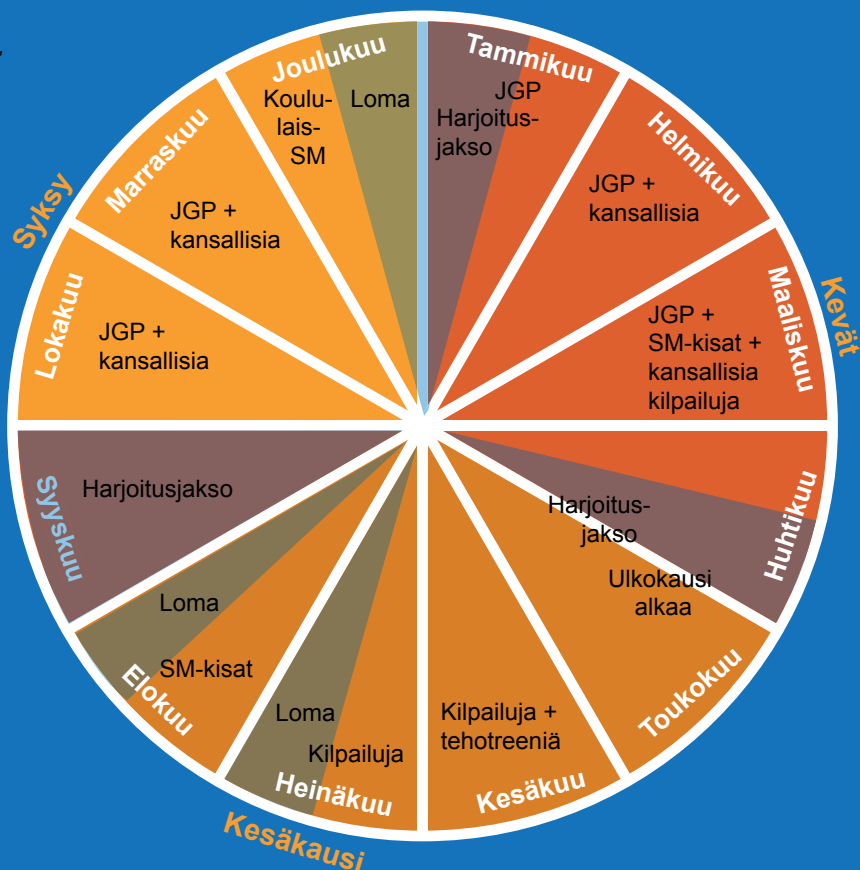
Tammikuu
JGP
Harjoitusjakso

Helmikuu
JGP +
kansallisia

Kevät

Maaliskuu
JGP +
SM-kisat +
kansallisia
kilpailuja

Huhtikuu
Harjoitusjakso
Ulkokausi
alkaa

Toukokuu

Kesäkuu
Kilpailuja +
tehotreeniä

Heinäkuu
Loma
Kilpailuja

Kesäkausi

Elokuu
Loma
SM-kisat

Syyskuu
Harjoitusjakso

Lokakuu
JGP +
kansallisia

Syksy

Marraskuu
JGP +
kansallisia

Joulukuu
Koululais-
SM
Loma